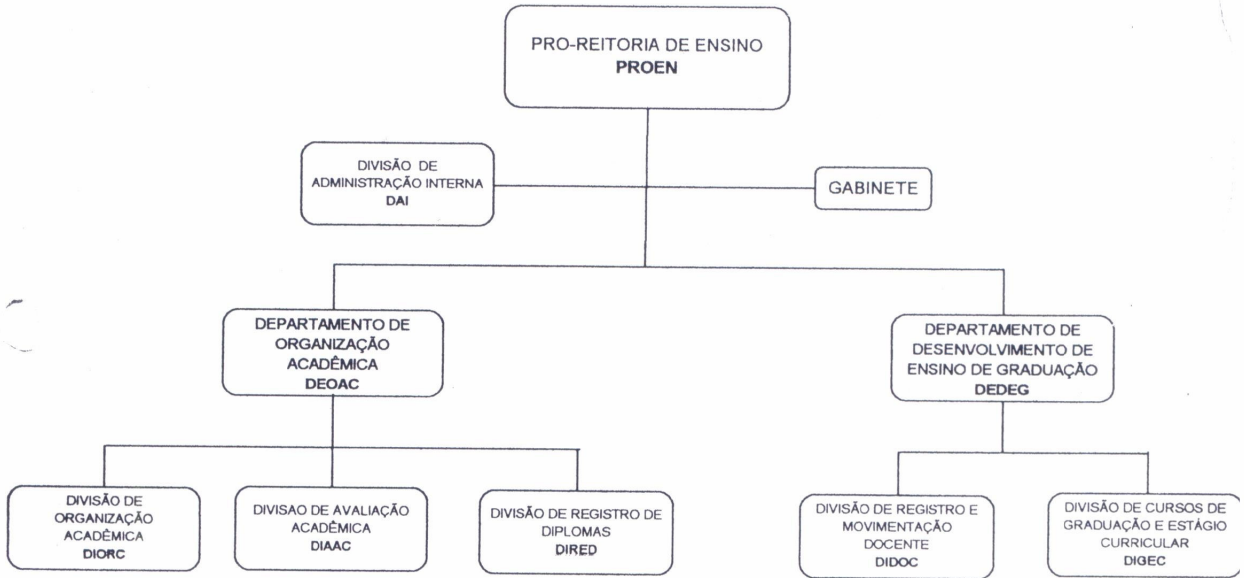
PRO-REITORIA DE ENSINO
PROEN

DIVISÃO DE ADMINISTRAÇÃO INTERNA
DAI

GABINETE

DEPARTAMENTO DE ORGANIZAÇÃO ACADÊMICA
DEOAC

DEPARTAMENTO DE DESENVOLVIMENTO DE ENSINO DE GRADUAÇÃO
DEDEG

DIVISÃO DE ORGANIZAÇÃO ACADÊMICA
DIORC

DIVISAO DE AVALIAÇÃO ACADÊMICA
DIAAC

DIVISÃO DE REGISTRO DE DIPLOMAS
DIRED

DIVISÃO DE REGISTRO E MOVIMENTAÇÃO DOCENTE
DIDOC

DIVISÃO DE CURSOS DE GRADUAÇÃO E ESTÁGIO CURRICULAR
DIGEC